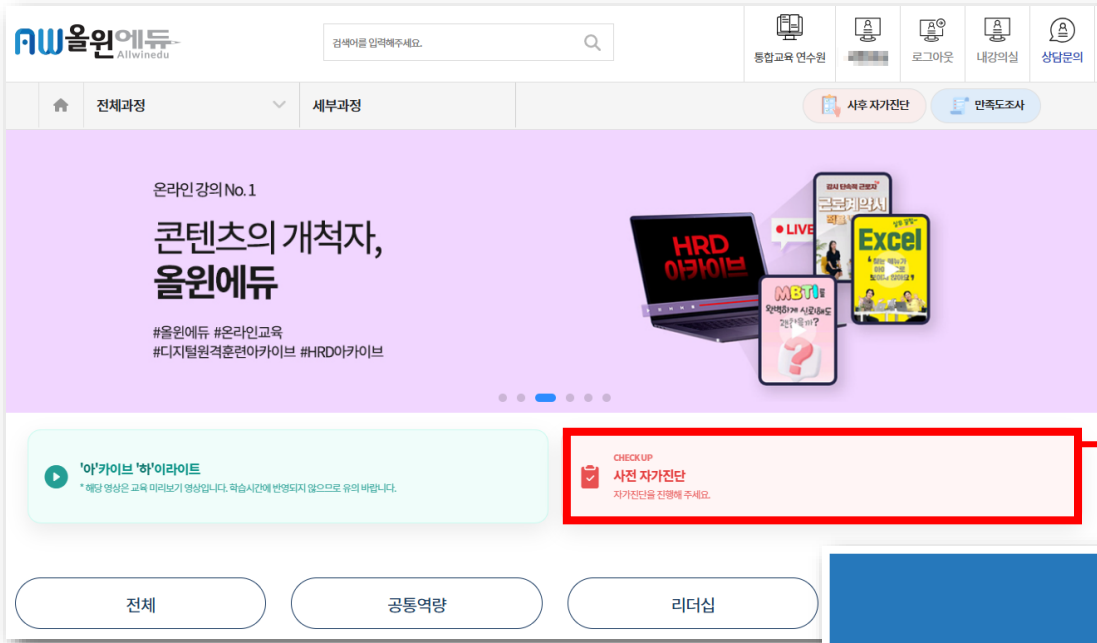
AW올윈에듀 Allwinedu

검색어를 입력해주세요.

통합교육 연수원 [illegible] 로그아웃 내강의실 상담문의

전체과정 세부과정

사후 자가진단 만족도조사

온라인 강의 No.1

콘텐츠의 개척자, 올윈에듀

#올윈에듀 #온라인교육
#디지털원격훈련아카이브 #HRD아카이브

HRD 아카이브

LIVE

근로계약서

Excel

MBTI

'아'카이브 '하'이라이트
* 해당 영상은 교육 미리보기 영상입니다. 학습시간에 반영되지 않으므로 유의 바랍니다.

CHECK UP
사전 자가진단
자가진단을 진행해 주세요.

전체

공통역량

리더십